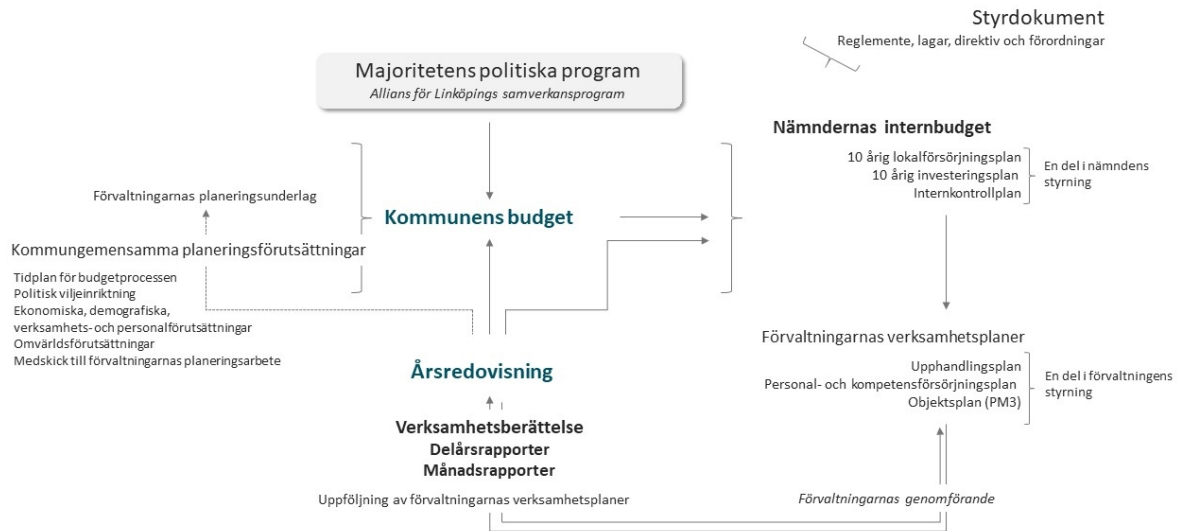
Styrdokument
Reglemente, lagar, direktiv och förordningar

Majoritetens politiska program
Allians för Linköpings samverkansprogram

Nämndernas internbudget

10 årig lokalförsörjningsplan
10 årig investeringsplan
Internkontrollplan

En del i nämndens styrning

Förvaltningarnas planeringsunderlag

Kommunens budget

Kommungemensamma planeringsförutsättningar

Tidplan för budgetprocessen
Politisk viljeinriktning
Ekonomiska, demografiska, verksamhets- och personalförutsättningar
Omvärldsförutsättningar
Medskick till förvaltningarnas planeringsarbete

Förvaltningarnas verksamhetsplaner

Upphandlingsplan
Personal- och kompetensförsörjningsplan
Objektsplan (PM3)

En del i förvaltningens styrning

Årsredovisning

Verksamhetsberättelse
Delårsrapporter
Månadsrapporter

Uppföljning av förvaltningarnas verksamhetsplaner

Förvaltningarnas genomförande